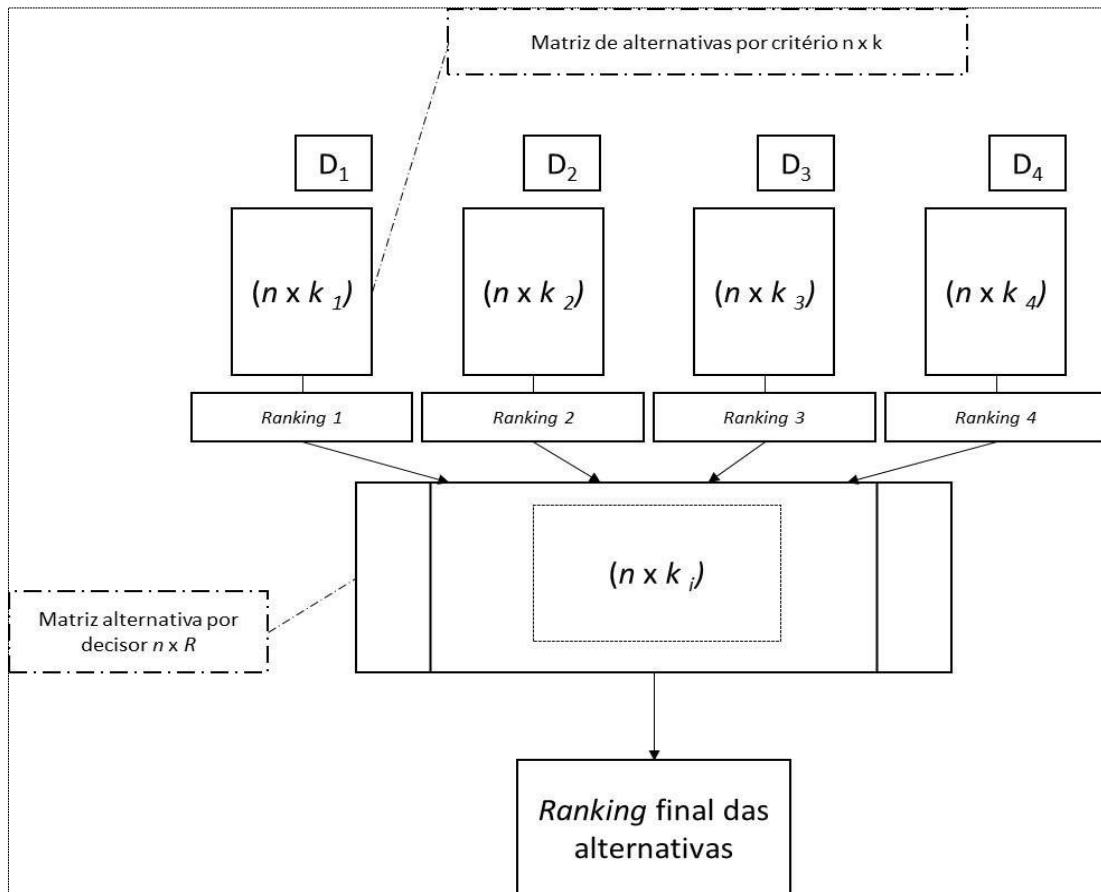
Matriz de alternativas por critério n x k

$D_1$

$D_2$

$D_3$

$D_4$

$(n \times k_1)$

$(n \times k_2)$

$(n \times k_3)$

$(n \times k_4)$

Ranking 1

Ranking 2

Ranking 3

Ranking 4

Matriz alternativa por decisor $n \times R$

$(n \times k_i)$

Ranking final das alternativas